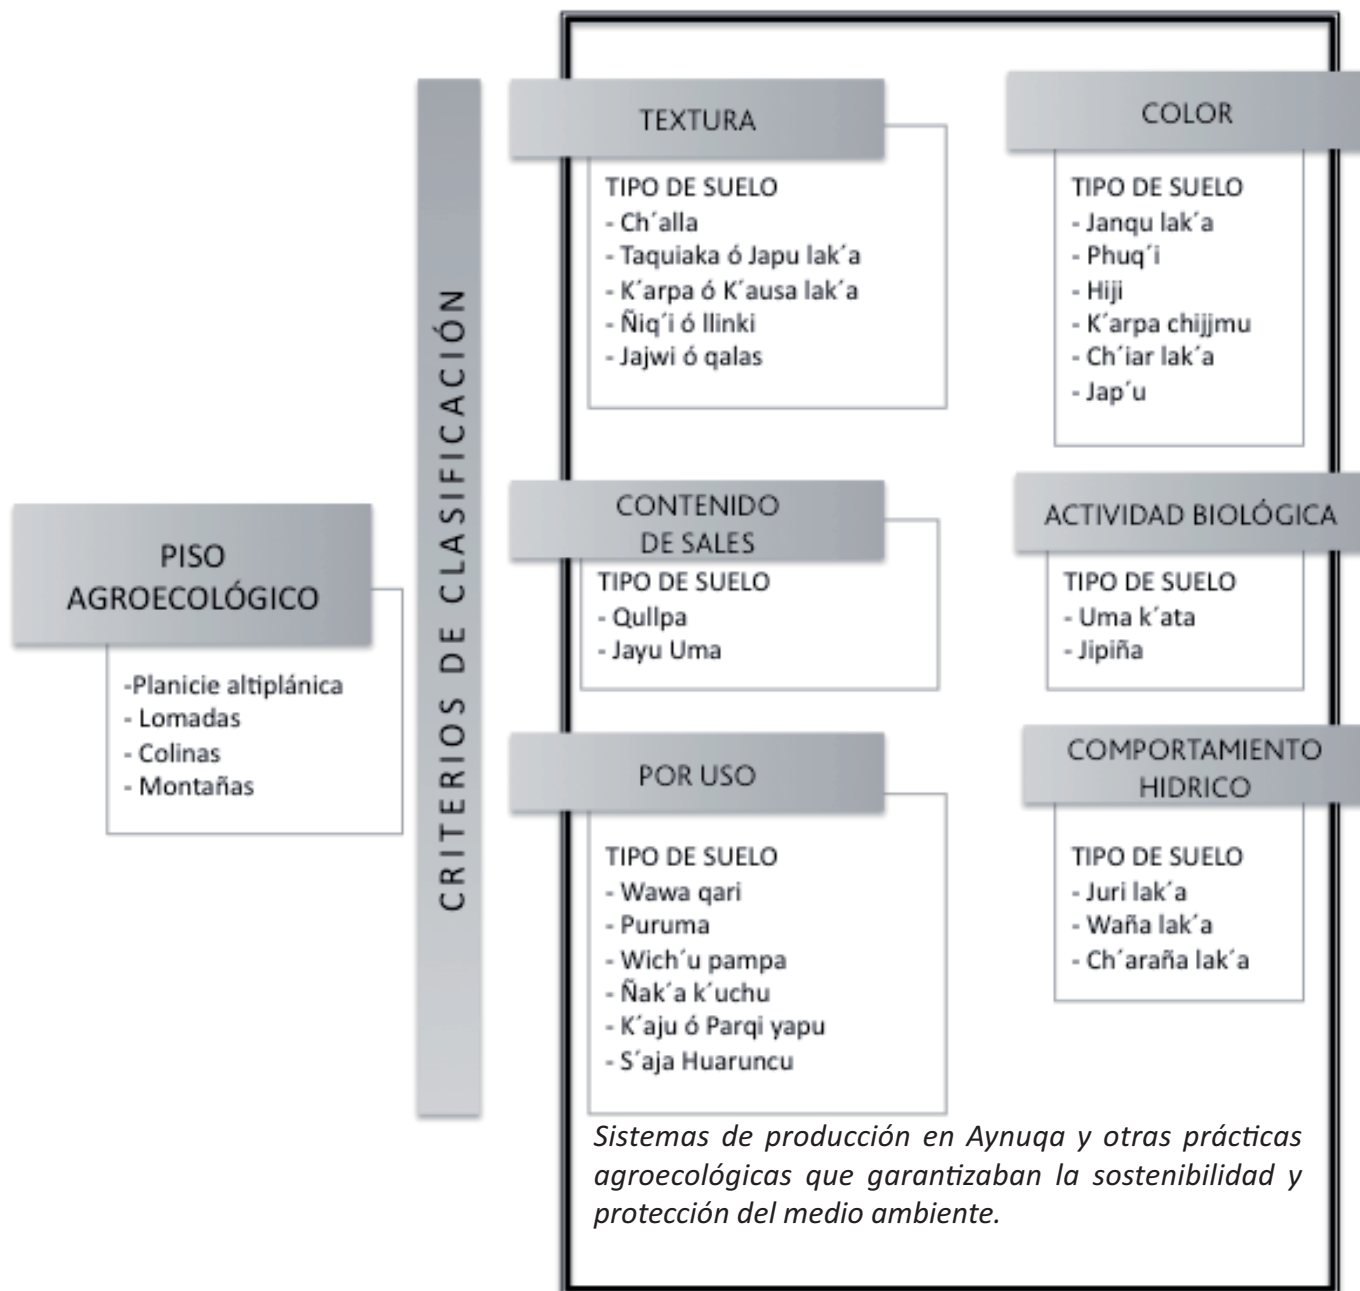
PISO AGROECOLÓGICO

-Planicie altiplánica
- Lomadas
- Colinas
- Montañas

CRITERIOS DE CLASIFICACIÓN

TEXTURA

TIPO DE SUELO
- Ch´alla
- Taquiaka ó Japu lak´a
- K´arpa ó K´ausa lak´a
- Ñiq´i ó llinki
- Jajwi ó qalas

COLOR

TIPO DE SUELO
- Janqu lak´a
- Phuq´i
- Hiji
- K´arpa chijjmu
- Ch´iar lak´a
- Jap´u

CONTENIDO DE SALES

TIPO DE SUELO
- Qullpa
- Jayu Uma

ACTIVIDAD BIOLÓGICA

TIPO DE SUELO
- Uma k´ata
- Jipiña

POR USO

TIPO DE SUELO
- Wawa qari
- Puruma
- Wich´u pampa
- Ñak´a k´uchu
- K´aju ó Parqi yapu
- S´aja Huaruncu

COMPORTAMIENTO HIDRICO

TIPO DE SUELO
- Juri lak´a
- Waña lak´a
- Ch´araña lak´a

Sistemas de producción en Aynuqa y otras prácticas agroecológicas que garantizaban la sostenibilidad y protección del medio ambiente.